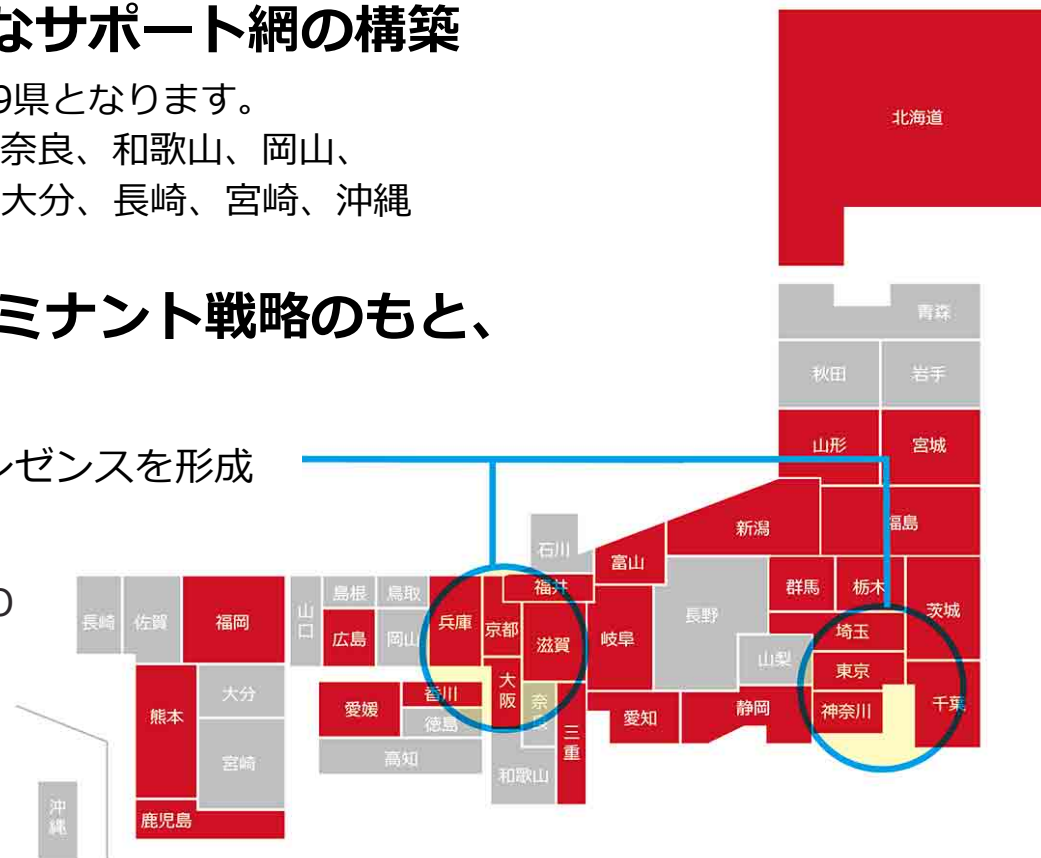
なサポート網の構築

9県となります。
奈良、和歌山、岡山、
大分、長崎、宮崎、沖縄

ミナント戦略のもと、

レゼンスを形成

の

北海道
青森
秋田
岩手
山形
宮城
新潟
福島
石川
富山
福井
群馬
栃木
茨城
長野
長崎
佐賀
福岡
山口
島根
鳥取
兵庫
京都
滋賀
岐阜
埼玉
広島
岡山
山梨
東京
大分
香川
大阪
奈良
千葉
熊本
愛媛
徳島
三重
愛知
静岡
神奈川
宮崎
高知
和歌山
沖縄
鹿児島